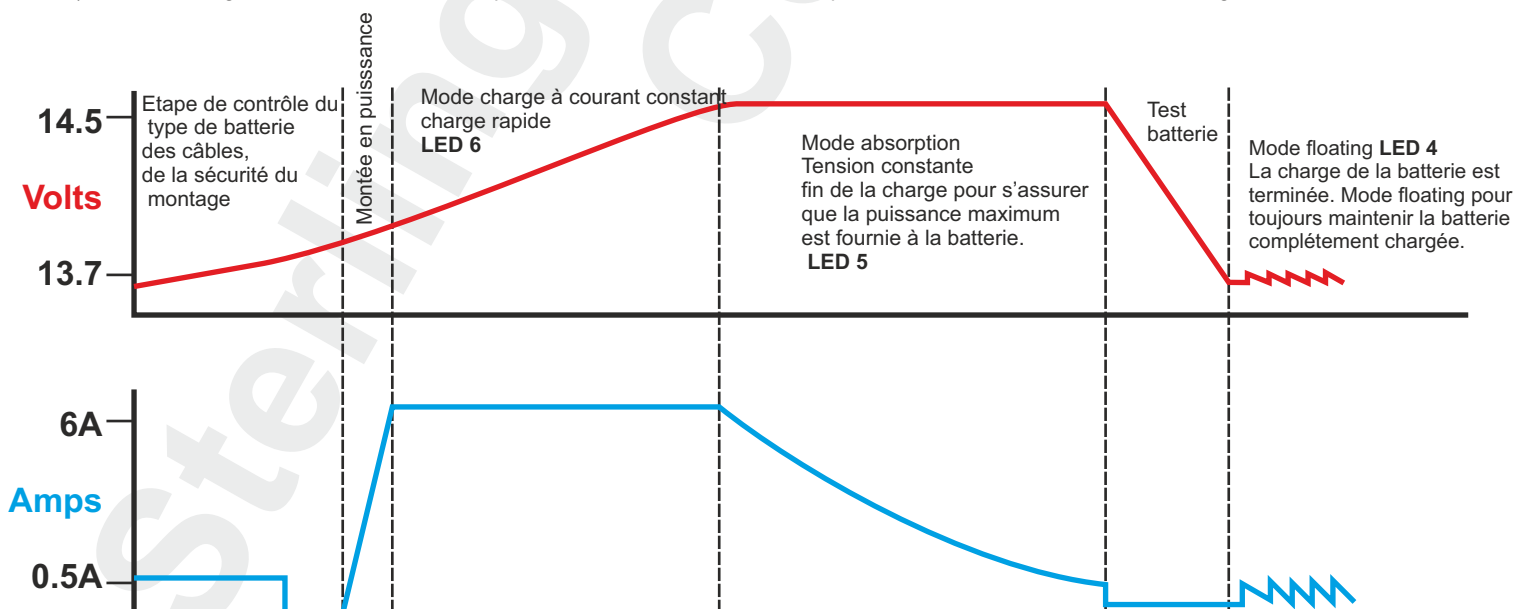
14.5

Volts

13.7

Etape de contrôle du type de batterie des câbles, de la sécurité du montage

Montée en puissance

Mode charge à courant constant charge rapide
LED 6

Mode absorption
Tension constante
fin de la charge pour s'assurer que la puissance maximum est fournie à la batterie.
LED 5

Test batterie

Mode floating LED 4
La charge de la batterie est terminée. Mode floating pour toujours maintenir la batterie complétement chargée.

6A

Amps

0.5A

Sterling Co